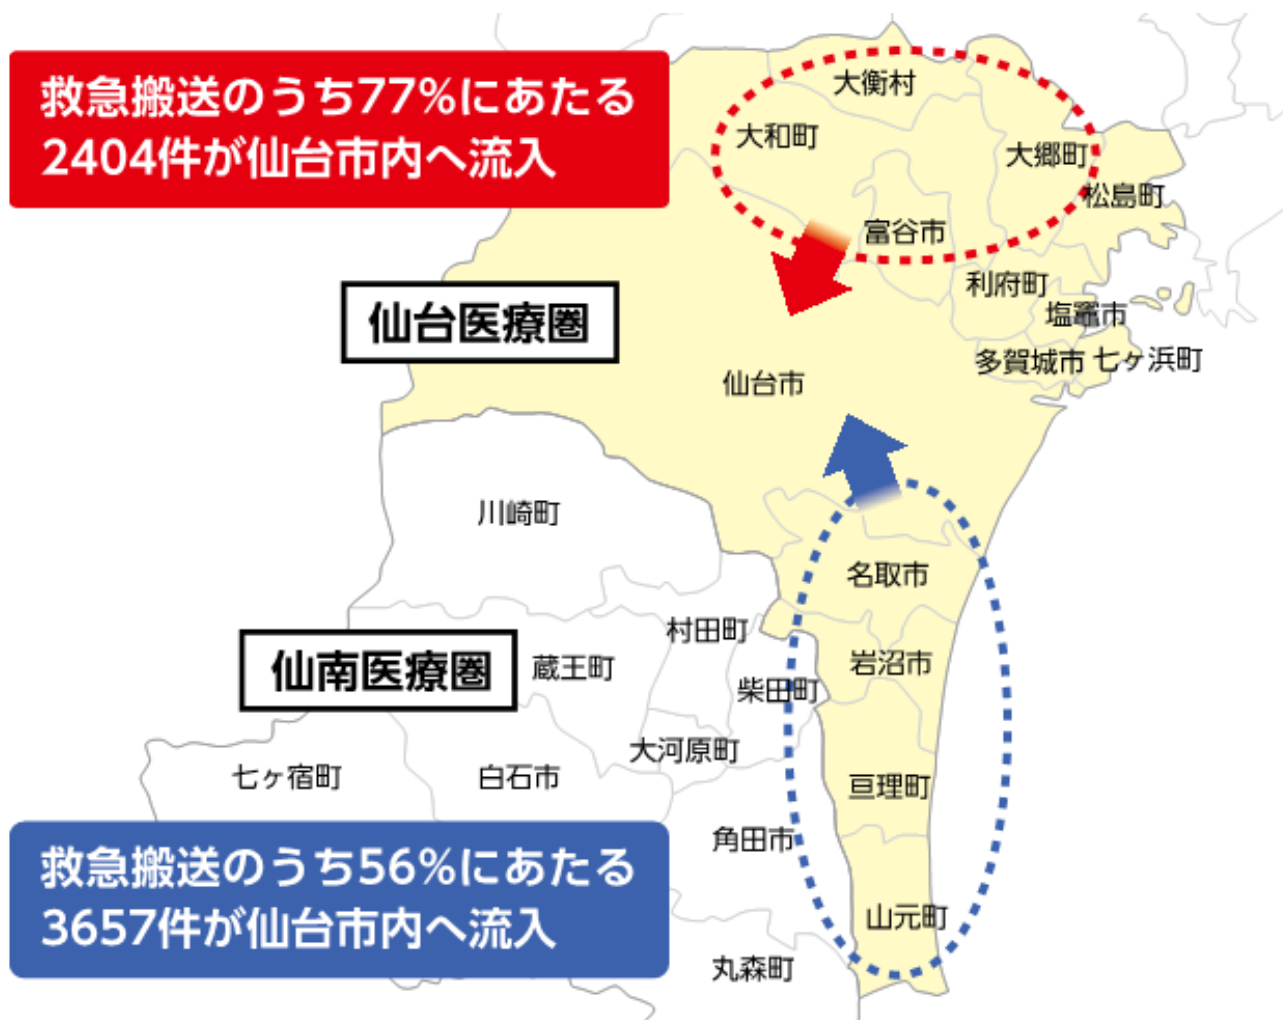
救急搬送のうち77%にあたる2404件が仙台市内へ流入

大衡村
大和町
大郷町
松島町
富谷市
利府町
塩竈市
多賀城市
七ヶ浜町
仙台医療圏
仙台市
川崎町
名取市
村田町
仙南医療圏
蔵王町
岩沼市
柴田町
大河原町
七ヶ宿町
白石市
亘理町
角田市

救急搬送のうち56%にあたる3657件が仙台市内へ流入

山元町
丸森町